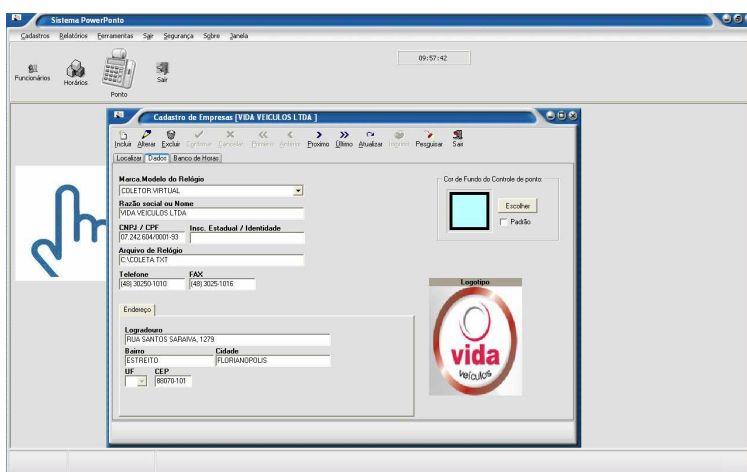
Sistema PowerPonto

Cadastros Relatórios Ferramentas Sair Segurança Sobre Janela

Funcionários Horários Ponto Sair

09:57:42

Cadastro de Empresas [VIDA VEICULOS LTDA ]

Incluir Alterar Excluir Confirmar Cancelar Primeiro Anterior Proximo Ultimo Atualizar Imprimir Pesquisar Sair

Localizar Dados Banco de Horas

Marca,Modelo do Relógio
COLETOR VIRTUAL

Razão social ou Nome
VIDA VEICULOS LTDA

CNPJ / CPF
07.242.604/0001-93

Insc. Estadual / Identidade

Arquivo de Relógio
C:\COLETA.TXT

Telefone
(48) 30250-1010

FAX
(48) 3025-1016

Cor de Fundo do Controle de ponto:

Escolher

Padrão

Logotipo

vida
veículos

Endereço

Logradouro
RUA SANTOS SARAIVA, 1279

Bairro
ESTREITO

Cidade
FLORIANOPOLIS

UF

CEP
88070-101